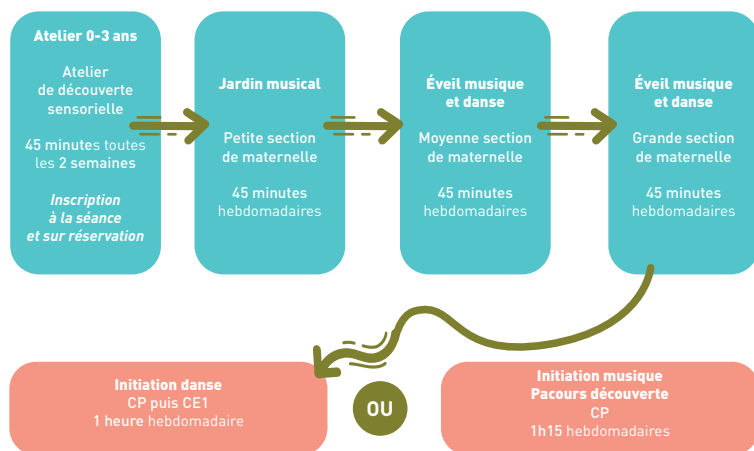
Atelier 0-3 ans

Atelier de découverte sensorielle

45 minutes toutes les 2 semaines

Inscription à la séance et sur réservation

Jardin musical

Petite section de maternelle

45 minutes hebdomadaires

Éveil musique et danse

Moyenne section de maternelle

45 minutes hebdomadaires

Éveil musique et danse

Grande section de maternelle

45 minutes hebdomadaires

Initiation danse
CP puis CE1
1 heure hebdomadaire

OU

Initiation musique
Pacours découverte
CP
1h15 hebdomadaires